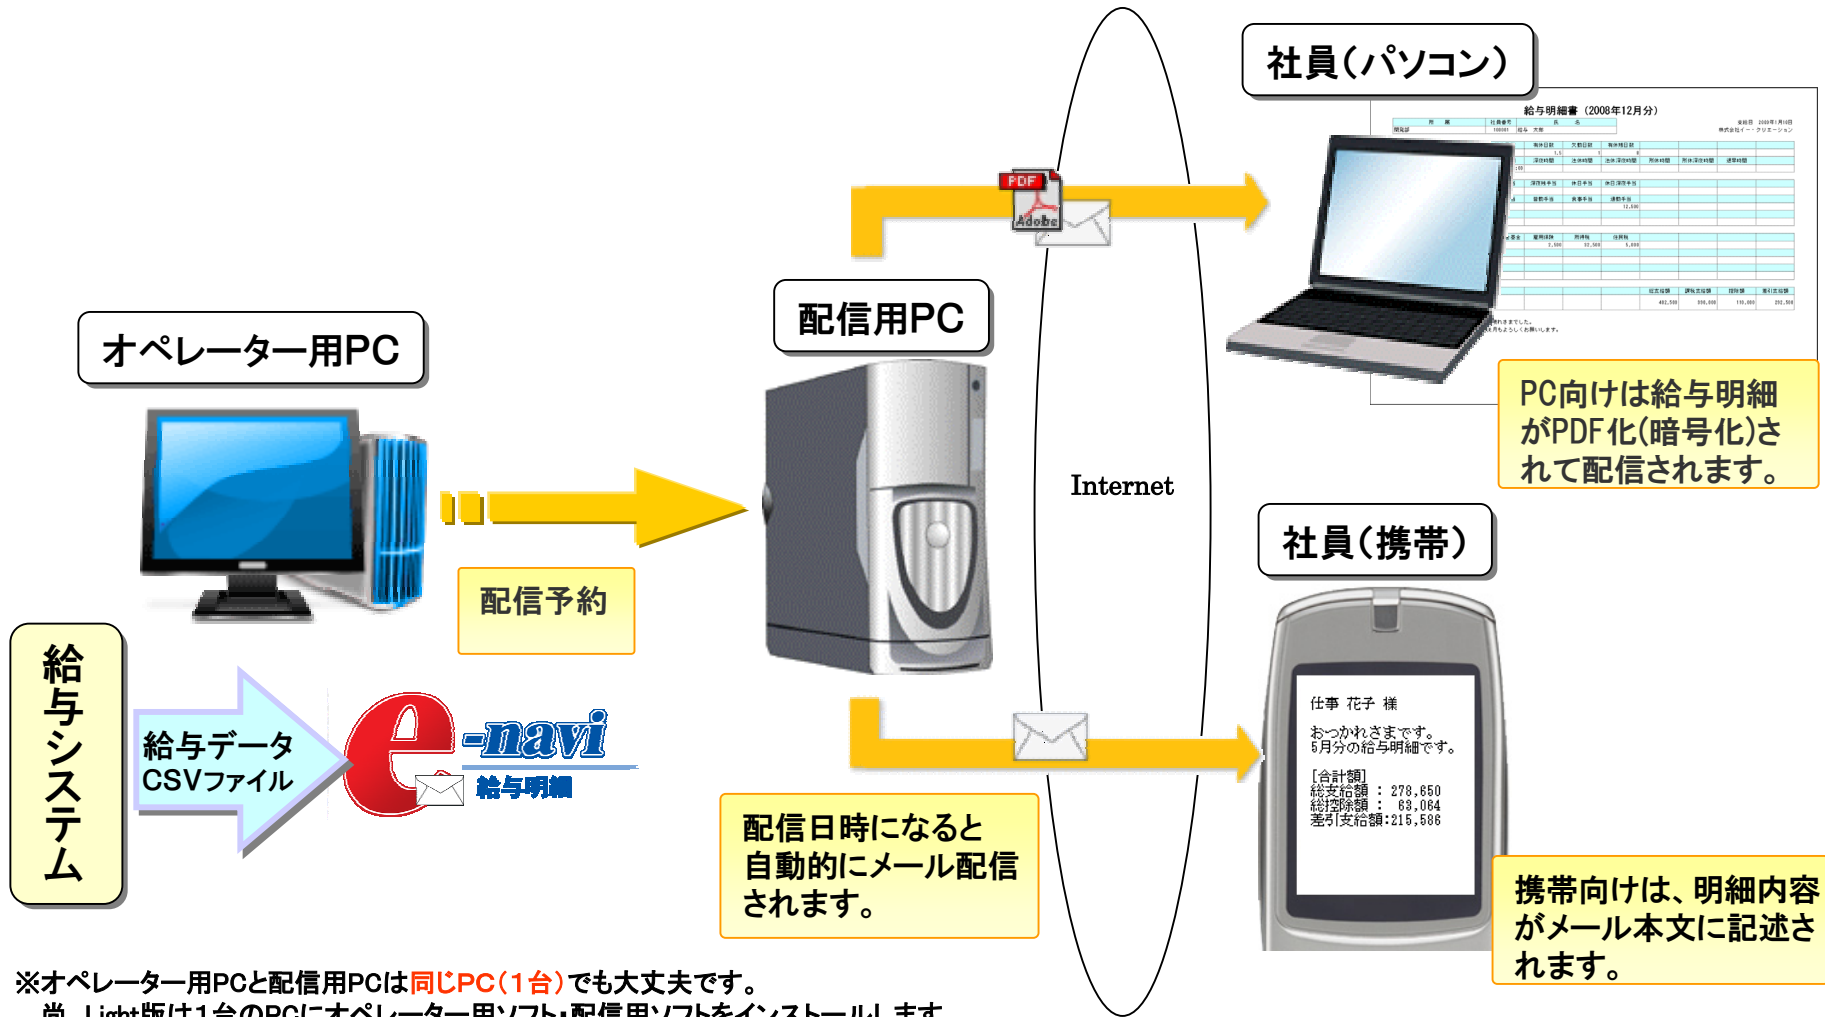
社員(パソコン)

給与明細書（2008年12月分）

PC向けは給与明細がPDF化(暗号化)されて配信されます。

配信用PC

オペレーター用PC

PDF

Adobe

Internet

配信予約

社員(携帯)

給与システム

給与データ CSVファイル

e-navi

給与明細

仕事 花子 様

おつかれさまです。
5月分の給与明細です。

[合計額]
総支給額 : 278,650
総控除額 : 63,064
差引支給額:215,586

配信日時になると自動的にメール配信されます。

携帯向けは、明細内容がメール本文に記述されます。

※オペレーター用PCと配信用PCは同じPC（1台）でも大丈夫です。

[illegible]